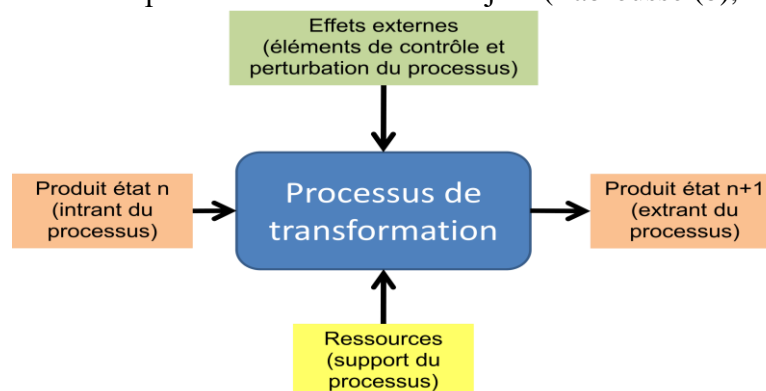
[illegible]

Effets externes (éléments de contrôle et perturbation du processus)

Produit état n (intrant du processus)

Processus de transformation

Produit état n+1 (extrant du processus)

Ressources (support du processus)